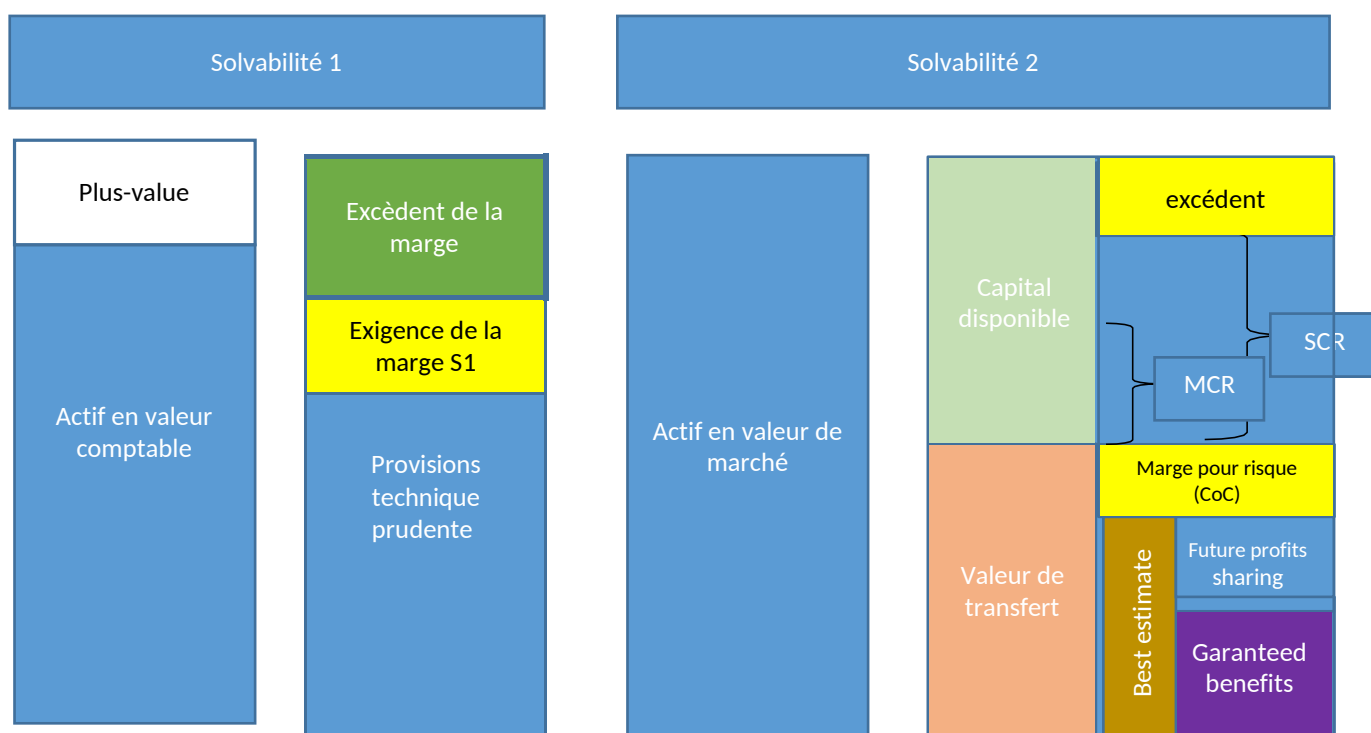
Solvabilité 1

Solvabilité 2

Plus-value

Actif en valeur comptable

Excèdent de la marge

Exigence de la marge S1

Provisions technique prudente

Actif en valeur de marché

Capital disponible

excédent

SCR

MCR

Marge pour risque (CoC)

Valeur de transfert

Best estimate

Future profits sharing

Garanteed benefits